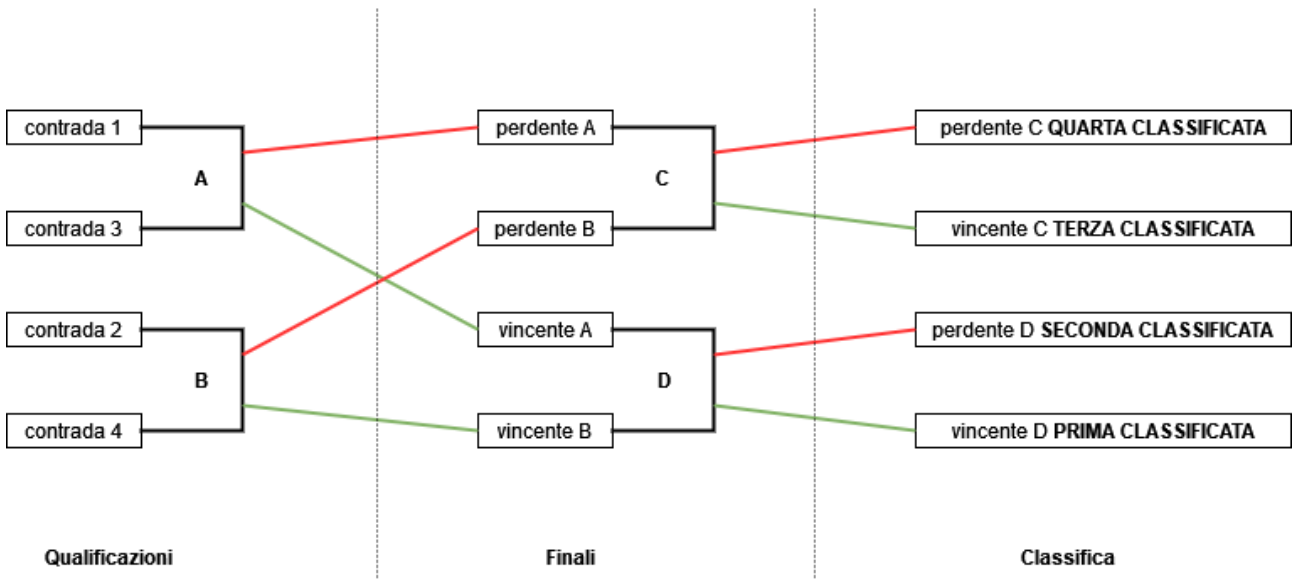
contrada 1

A

contrada 3

contrada 2

B

contrada 4

perdente A

C

perdente B

vincente A

D

vincente B

perdente C **QUARTA CLASSIFICATA**

vincente C **TERZA CLASSIFICATA**

perdente D **SECONDA CLASSIFICATA**

vincente D **PRIMA CLASSIFICATA**

Qualificazioni

Finali

Classifica